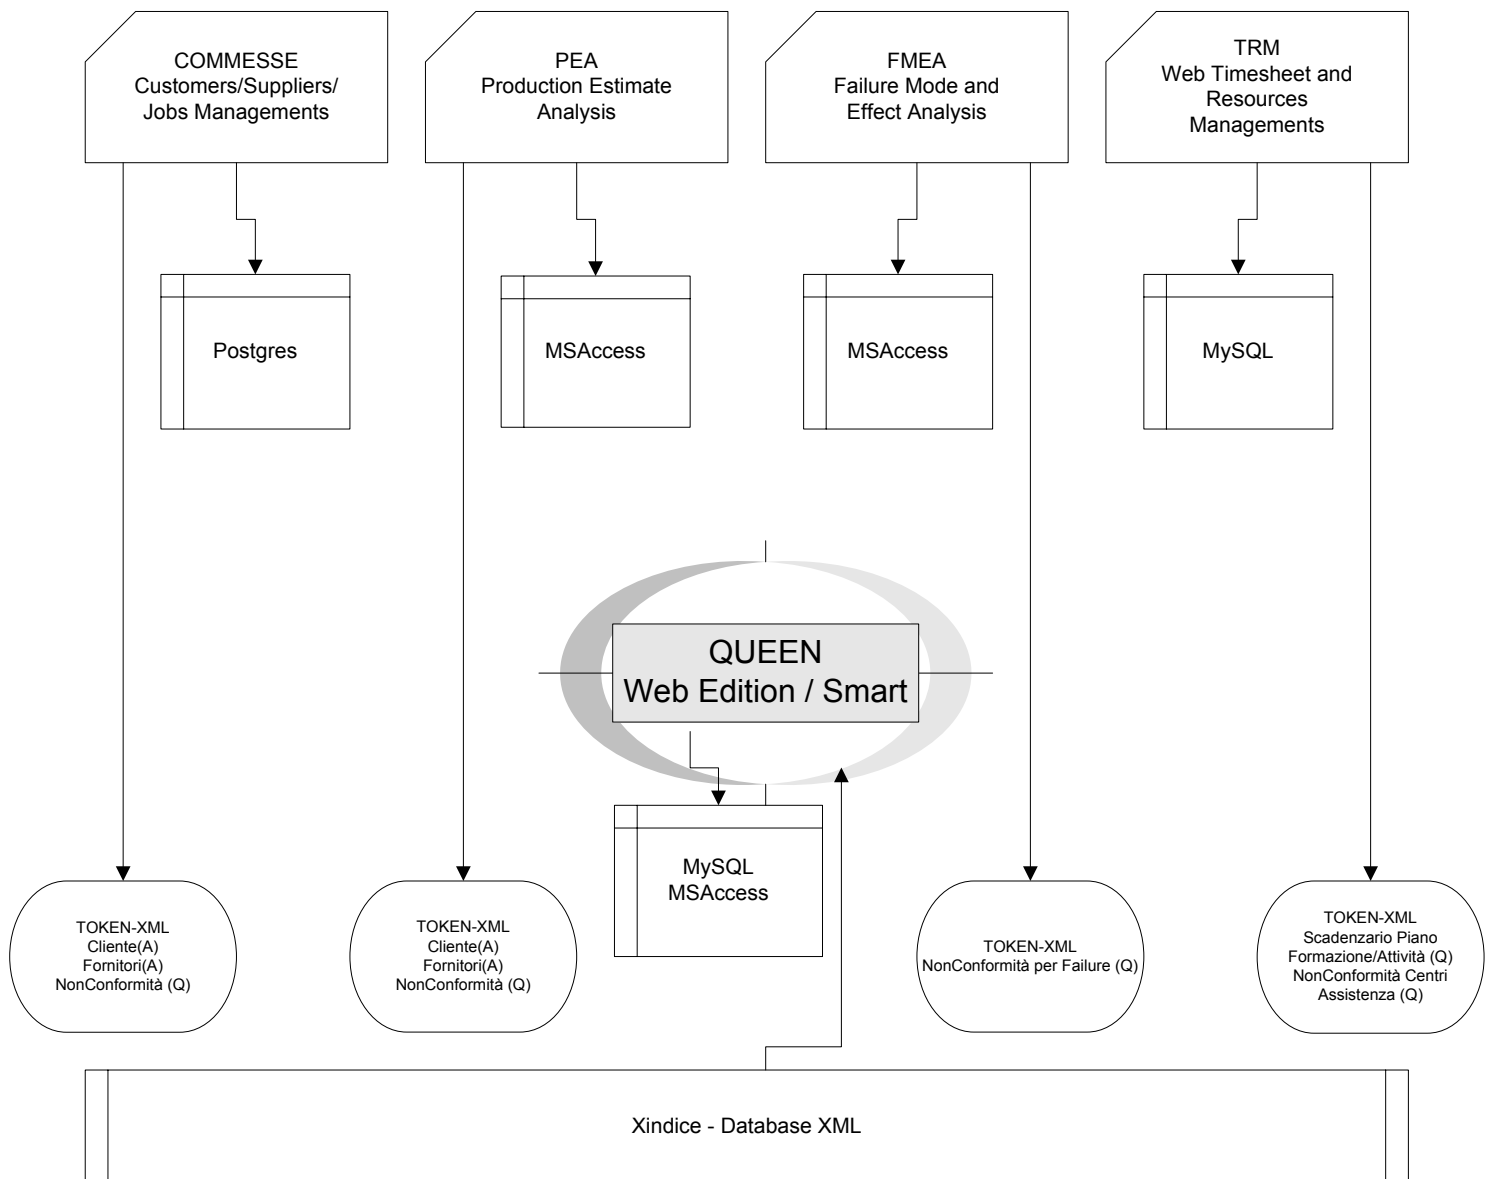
COMMESSE
Customers/Suppliers/
Jobs Managements

PEA
Production Estimate
Analysis

FMEA
Failure Mode and
Effect Analysis

TRM
Web Timesheet and
Resources
Managements

Postgres

MSAccess

MSAccess

MySQL

QUEEN
Web Edition / Smart

MySQL
MSAccess

TOKEN-XML
Cliente(A)
Fornitori(A)
NonConformità (Q)

TOKEN-XML
Cliente(A)
Fornitori(A)
NonConformità (Q)

TOKEN-XML
NonConformità per Failure (Q)

TOKEN-XML
Scadenzario Piano
Formazione/Attività (Q)
NonConformità Centri
Assistenza (Q)

Xindice - Database XML